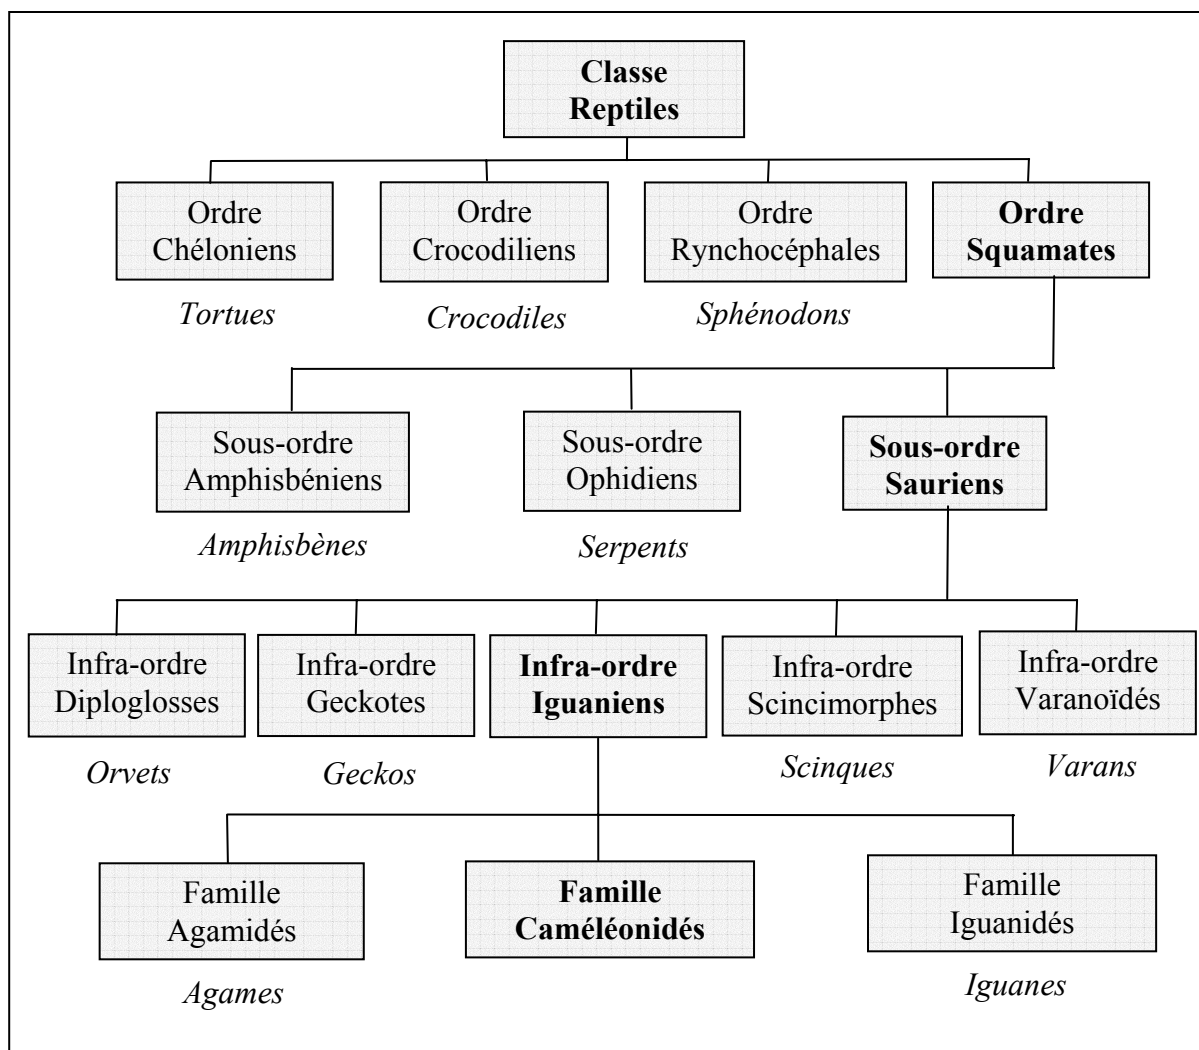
Classe Reptiles

Ordre Chéloniens

Tortues

Ordre Crocodiliens

Crocodiles

Ordre Rynchocéphales

Sphénodons

Ordre Squamates

Sous-ordre Amphisbéniens

Amphisbènes

Sous-ordre Ophidiens

Serpents

Sous-ordre Sauriens

Infra-ordre Diploglosses

Orvets

Infra-ordre Geckotes

Geckos

Infra-ordre Iguaniens

Infra-ordre Scincimorphes

Scinques

Infra-ordre Varanoïdés

Varans

Famille Agamidés

Agames

Famille Caméléonidés

Famille Iguanidés

Iguanes